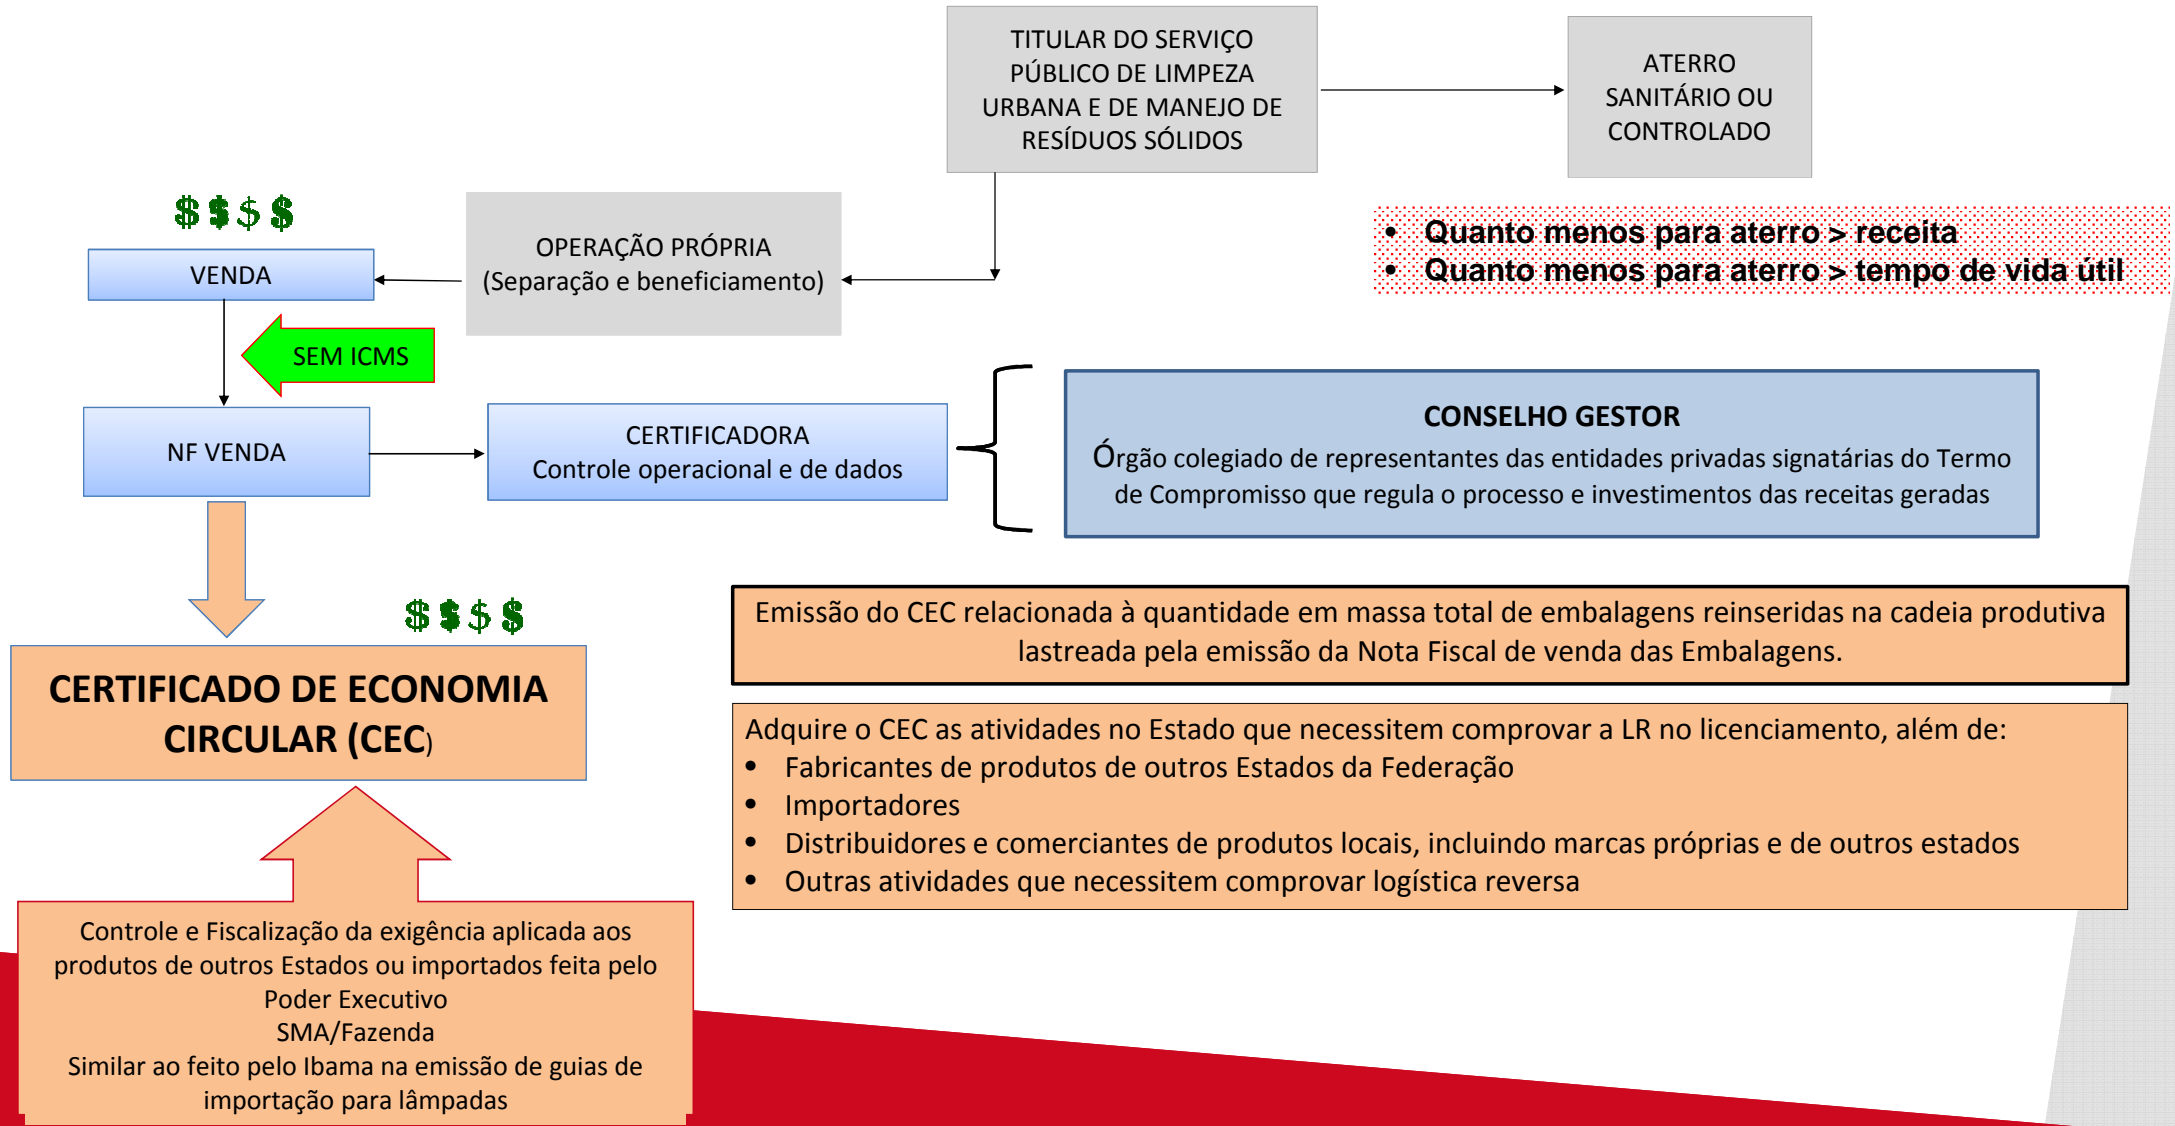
TITULAR DO SERVIÇO PÚBLICO DE LIMPEZA URBANA E DE MANEJO DE RESÍDUOS SÓLIDOS

ATERRO SANITÁRIO OU CONTROLADO

$\$\$\$\$$

VENDA

OPERAÇÃO PRÓPRIA
(Separação e beneficiamento)

• Quanto menos para aterro > receita
• Quanto menos para aterro > tempo de vida útil

SEM ICMS

NF VENDA

CERTIFICADORA
Controle operacional e de dados

CONSELHO GESTOR
Órgão colegiado de representantes das entidades privadas signatárias do Termo de Compromisso que regula o processo e investimentos das receitas geradas

$\$\$\$\$$

CERTIFICADO DE ECONOMIA CIRCULAR (CEC)

Emissão do CEC relacionada à quantidade em massa total de embalagens reinseridas na cadeia produtiva lastreada pela emissão da Nota Fiscal de venda das Embalagens.

Adquire o CEC as atividades no Estado que necessitem comprovar a LR no licenciamento, além de:
• Fabricantes de produtos de outros Estados da Federação
• Importadores
• Distribuidores e comerciantes de produtos locais, incluindo marcas próprias e de outros estados
• Outras atividades que necessitem comprovar logística reversa

Controle e Fiscalização da exigência aplicada aos produtos de outros Estados ou importados feita pelo Poder Executivo
SMA/Fazenda
Similar ao feito pelo Ibama na emissão de guias de importação para lâmpadas